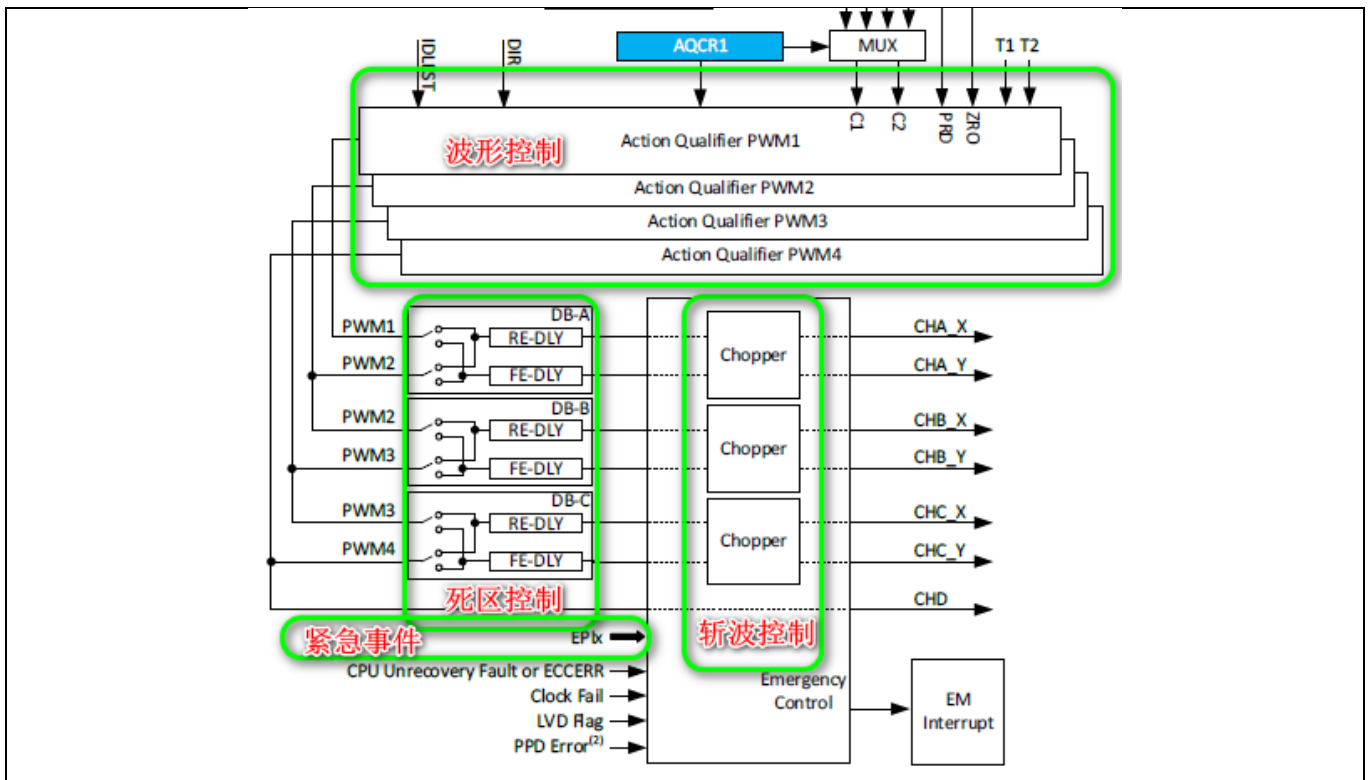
AQCR1
MUX
IDLIST
DIR
C1
C2
PRD
ZRO
T1 T2
波形控制
Action Qualifier PWM1
Action Qualifier PWM2
Action Qualifier PWM3
Action Qualifier PWM4
DB-A
PWM1
RE-DLY
PWM2
FE-DLY
DB-B
PWM2
RE-DLY
PWM3
FE-DLY
DB-C
PWM3
RE-DLY
PWM4
FE-DLY
死区控制
Chopper
Chopper
Chopper
CHA_X
CHA_Y
CHB_X
CHB_Y
CHC_X
CHC_Y
CHD
紧急事件
EPIx
斩波控制
CPU Unrecovery Fault or ECCERR
Clock Fail
LVD Flag
PPD Error$^{(2)}$
Emergency Control
EM Interrupt